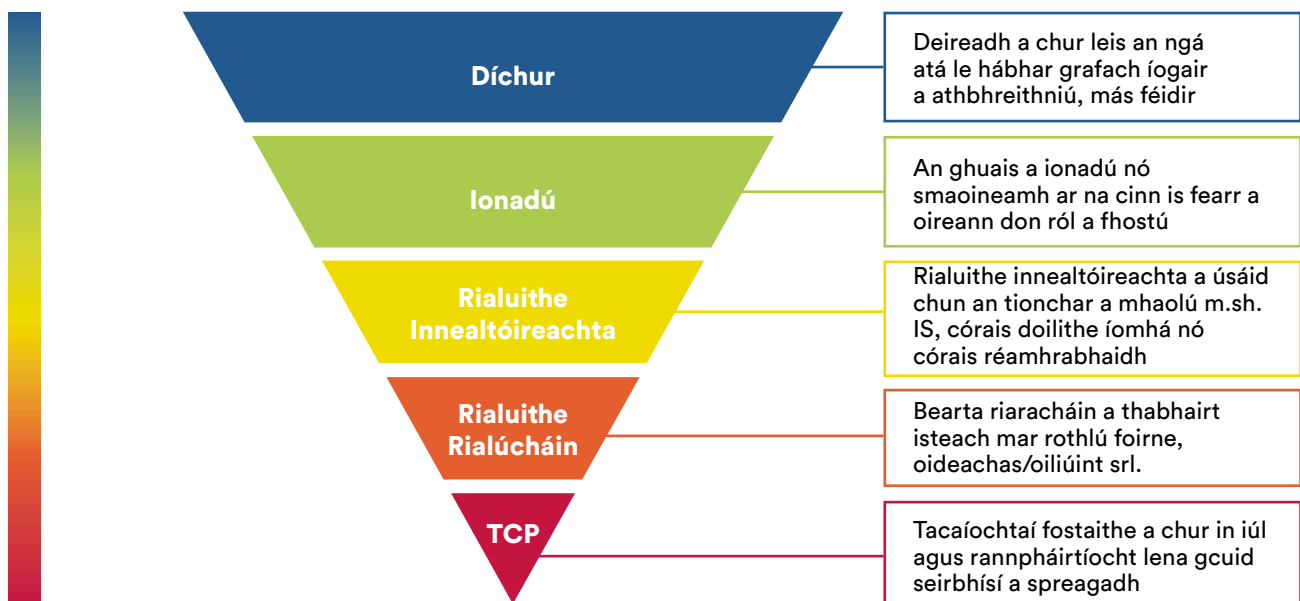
Díchur

Deireadh a chur leis an ngá atá le hábhar grafach íogair a athbhreithniú, más féidir

Ionadú

An ghuais a ionadú nó smaoineamh ar na cinn is fearr a oireann don ról a fhostú

Rialuithe Innealtóireachta

Rialuithe innealtóireachta a úsáid chun an tionchar a mhaolú m.sh. IS, córais doilithe íomhá nó córais réamhrabhaidh

Rialuithe Rialúcháin

Bearta riaracháin a thabhairt isteach mar rothlú foirne, oideachas/oiliúint srl.

TCP

Tacaíochtaí fostaithe a chur in iúl agus rannpháirtíocht lena gcuid seirbhísí a spreagadh